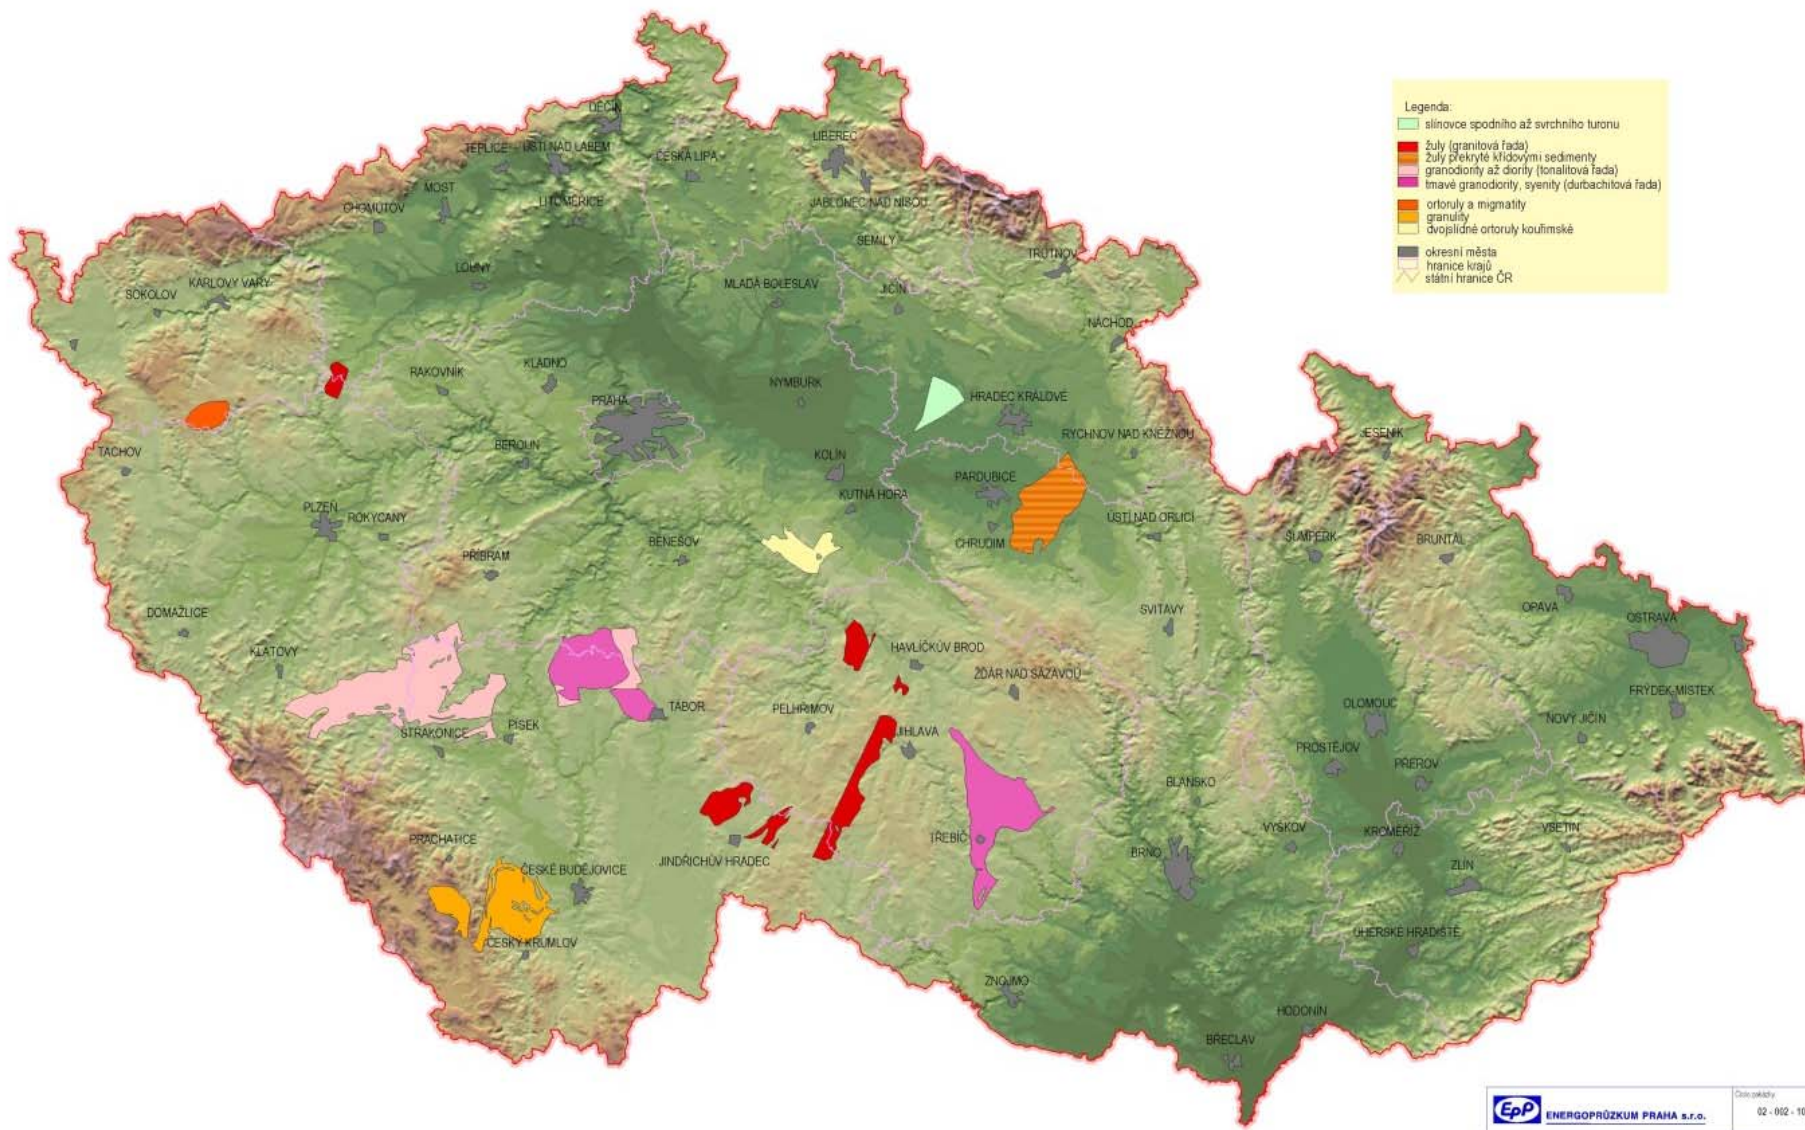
Legenda:
slínovce spodního až svrchního turonu
žuly (granitová řada)
žuly překryté křídovými sedimenty
granodiority až diority (tonalitová řada)
tmavé granodiority, syenity (durbachitová řada)
ortoruly a migmatity
granulity
dvojslídné ortoruly kouřimské
okresní města
hranice krajů
státní hranice ČR

DĚČÍN
TEPLICE
ÚSTÍ NAD LABEM
ČESKÁ LÍPA
LIBEREC
MOST
CHOMUTOV
LITOMĚŘICE
JABLONEC NAD NISOU
SEMILY
TRUTNOV
LOUNY
KARLOVY VARY
SOKOLOV
MLADÁ BOLESLAV
JIČÍN
NÁCHOD
RAKOVNÍK
KLADNO
NYMBURK
HRADEC KRÁLOVÉ
PRAHA
TACHOV
BEROUN
KOLÍN
RYCHNOV NAD KNĚŽNOU
JESENÍK
PARDUBICE
KUTNÁ HORA
PLZEŇ
ROKYCANY
ÚSTÍ NAD ORLICÍ
ŠUMPERK
BRUNTÁL
CHRUDIM
BENEŠOV
PŘÍBRAM
SVITAVY
OPAVA
OSTRAVA
DOMAŽLICE
KLATOVY
HAVLÍČKŮV BROD
ŽĎÁR NAD SÁZAVOU
FRÝDEK-MÍSTEK
TÁBOR
PELHŘIMOV
OLOMOUC
NOVÝ JIČÍN
PÍSEK
STRAKONICE
JIHLAVA
PROSTĚJOV
PŘEROV
BLANSKO
VYŠKOV
KROMĚŘÍŽ
VSETÍN
PRACHATICE
TŘEBÍČ
BRNO
ZLÍN
ČESKÉ BUDĚJOVICE
JINDŘICHŮV HRADEC
UHERSKÉ HRADIŠTĚ
ČESKÝ KRUMLOV
ZNOJMO
HODONÍN
BŘECLAV

EPP ENERGOPRŮZKUM PRAHA s.r.o.
Číslo přílohy
02 - 002 - 10